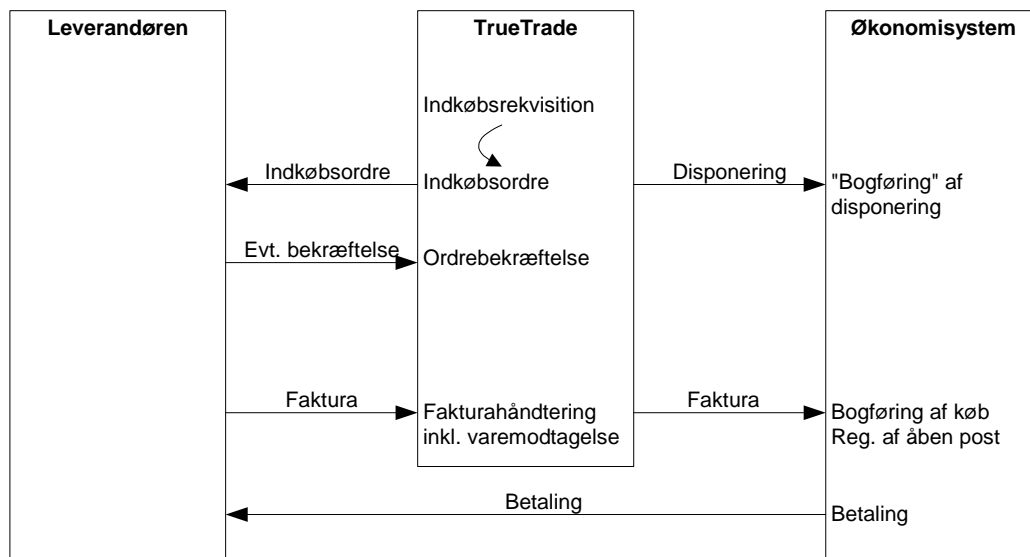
Leverandøren

TrueTrade

Økonomisystem

Indkøbsrekvisition

Indkøbsordre

Indkøbsordre

Disponering

"Bogføring" af disponering

Evt. bekræftelse

Ordrebekræftelse

Faktura

Fakturahåndtering inkl. varemodtagelse

Faktura

Bogføring af køb
Reg. af åben post

Betaling

Betaling